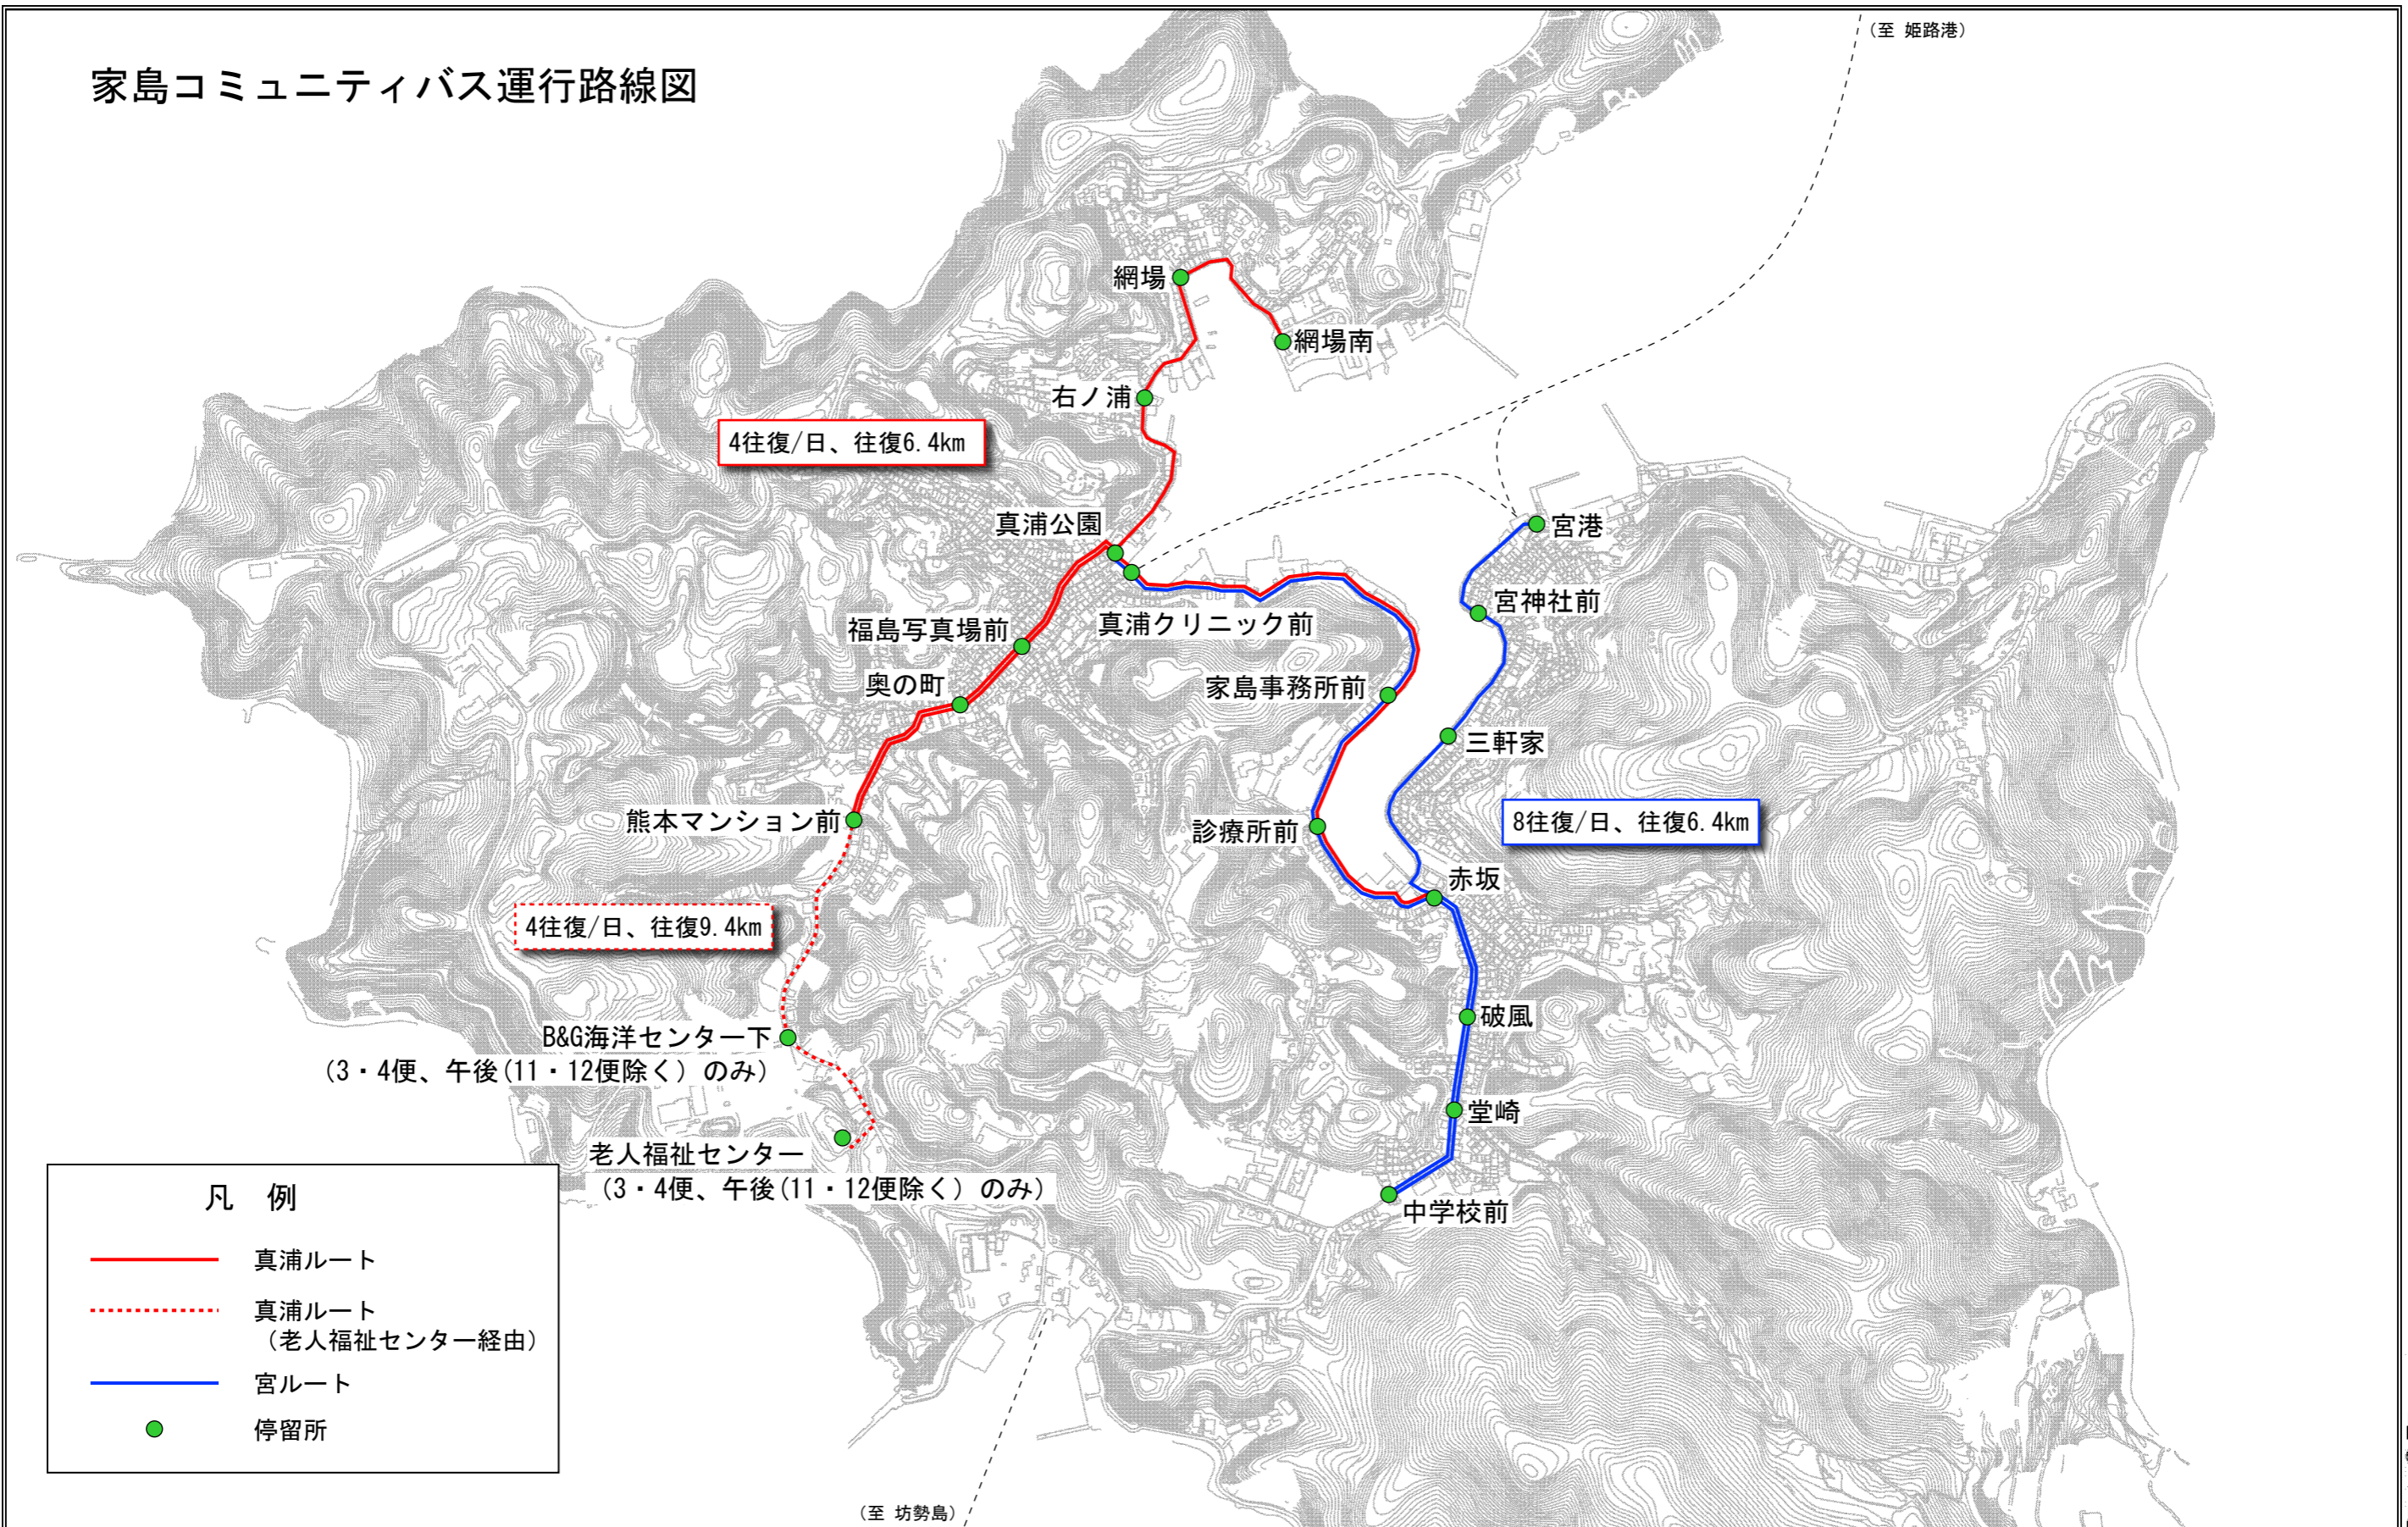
家島コミュニティバス運行路線図

（至 姫路港）

網場
網場南
右ノ浦
4往復/日、往復6.4km
真浦公園
真浦クリニック前
福島写真場前
奥の町
家島事務所前
宮港
宮神社前
三軒家
8往復/日、往復6.4km
熊本マンション前
診療所前
赤坂
4往復/日、往復9.4km
破風
B&G海洋センター下
（3・4便、午後（11・12便除く）のみ）
堂崎
老人福祉センター
（3・4便、午後（11・12便除く）のみ）
中学校前

凡　例
真浦ルート
真浦ルート
（老人福祉センター経由）
宮ルート
停留所

（至 坊勢島）